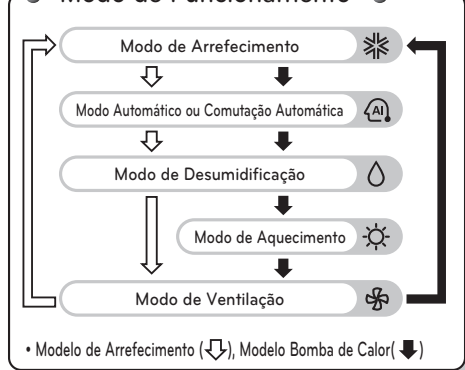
Modo de Funcionamento

Modo de Arrefecimento

Modo Automático ou Comutação Automática

AI

Modo de Desumidificação

Modo de Aquecimento

Modo de Ventilação

• Modelo de Arrefecimento (⇩), Modelo Bomba de Calor(⬇)